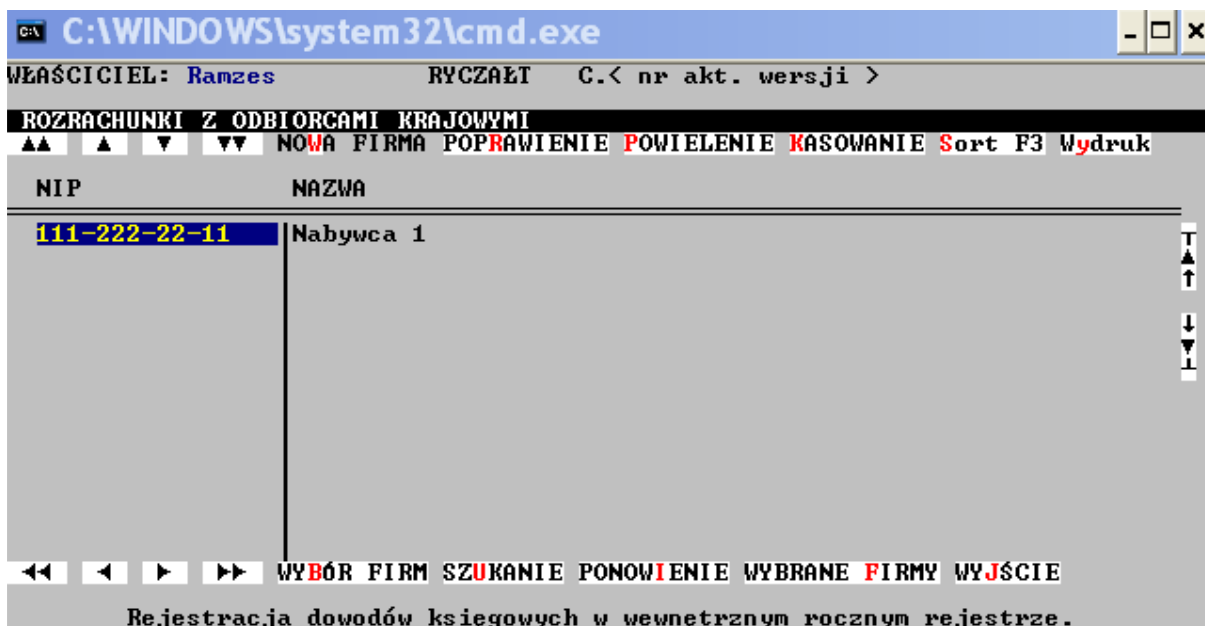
C:\WINDOWS\system32\cmd.exe

WŁAŚCICIEL: Ramzes RYCZAŁT C.< nr akt. wersji >

ROZRACHUNKI Z ODBIORCAMI KRAJOWYMI

▲▲ ▲ ▼ ▼▼ NOWA FIRMA POPRAWIENIE POWIELENIE KASOWANIE Sort F3 Wydruk

| NIP | NAZWA |
|---|---|
| 111-222-22-11 | Nabywca 1 |

◄◄ ◄ ► ►► WYBÓR FIRM SZUKANIE PONOWIENIE WYBRANE FIRMY WYJŚCIE

Rejestracja dowodów księgowych w wewnetrznym rocznym rejestrze.